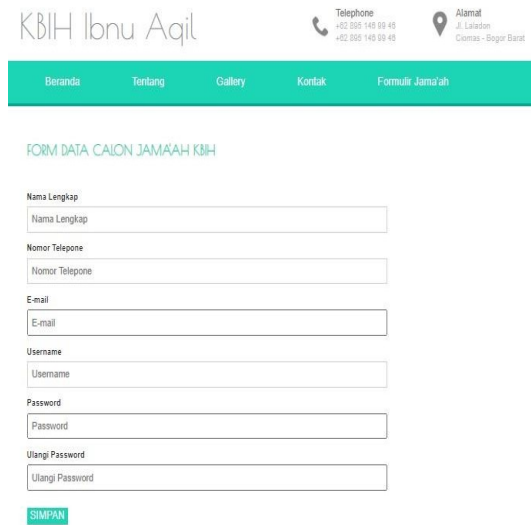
KBIH Ibnu Aqil

Telephone
+62 895 146 99 48
+62 895 146 99 48

Alamat
Jl. Laladon
Ciomas - Bogor Barat

Beranda Tentang Gallery Kontak Formulir Jama'ah

FORM DATA CALON JAMA'AH KBIH

Nama Lengkap
Nama Lengkap

Nomor Telepone
Nomor Telepone

E-mail
E-mail

Username
Username

Password
Password

Ulangi Password
Ulangi Password

SIMPAN